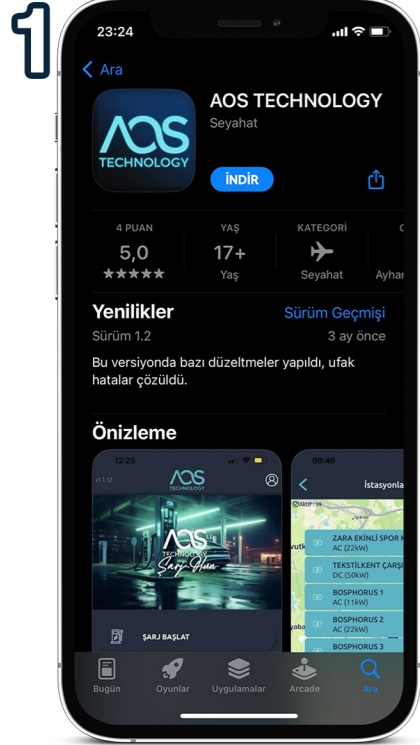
1

23:24

Ara

AOS TECHNOLOGY
Seyahat

AOS TECHNOLOGY

İNDİR

4 PUAN
5,0
★★★★★

YAŞ
17+
Yaş

KATEGORİ
Seyahat

Ayhan

Yenilikler
Sürüm Geçmişi
Sürüm 1.2
3 ay önce

Bu versiyonda bazı düzeltmeler yapıldı, ufak hatalar çözüldü.

Önizleme

12:25
v1.1.12
AOS TECHNOLOGY
AOS TECHNOLOGY
Şarj İstasyonu
ŞARJ BAŞLAT

09:46
İstasyonla
ZARA EKİNLİ SPOR K
AC (22kW)
TEKSTİLKENT ÇARŞI
DC (50kW)
BOSPHORUS 1
AC (11kW)
BOSPHORUS 2
AC (22kW)
BOSPHORUS 3

Bugün
Oyunlar
Uygulamalar
Arcade
Ara